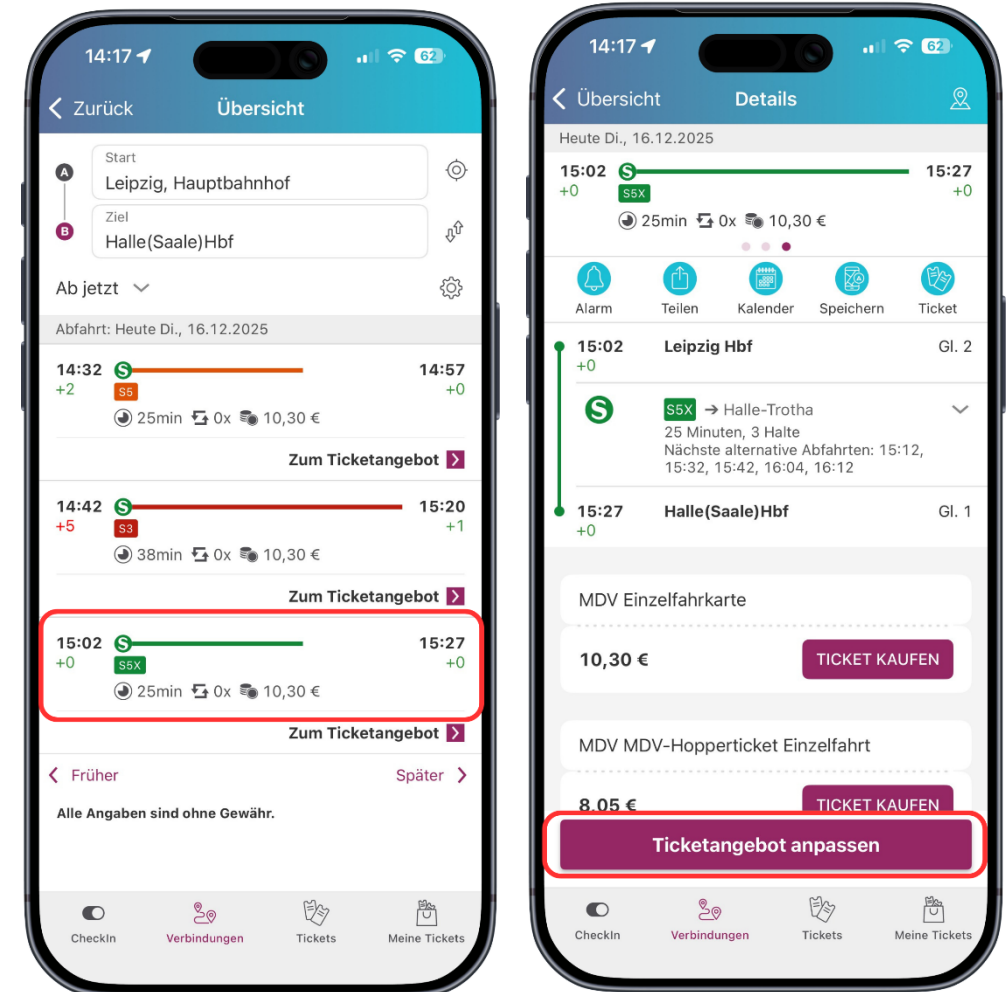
14:17 62

Zurück Übersicht

A Start
Leipzig, Hauptbahnhof

B Ziel
Halle(Saale)Hbf

Ab jetzt

Abfahrt: Heute Di., 16.12.2025

14:32 +2 S S5 14:57 +0
25min 0x 10,30 €
Zum Ticketangebot

14:42 +5 S S3 15:20 +1
38min 0x 10,30 €
Zum Ticketangebot

15:02 +0 S S5X 15:27 +0
25min 0x 10,30 €
Zum Ticketangebot

Früher Später

Alle Angaben sind ohne Gewähr.

CheckIn Verbindungen Tickets Meine Tickets

14:17 62

Übersicht Details

Heute Di., 16.12.2025

15:02 +0 S S5X 15:27 +0
25min 0x 10,30 €

Alarm Teilen Kalender Speichern Ticket

15:02 +0 Leipzig Hbf Gl. 2

S S5X → Halle-Trotha
25 Minuten, 3 Halte
Nächste alternative Abfahrten: 15:12, 15:32, 15:42, 16:04, 16:12

15:27 +0 Halle(Saale)Hbf Gl. 1

MDV Einzelfahrkarte
10,30 € TICKET KAUFEN

MDV MDV-Hopperticket Einzelfahrt
8,05 € TICKET KAUFEN

Ticketangebot anpassen

CheckIn Verbindungen Tickets Meine Tickets